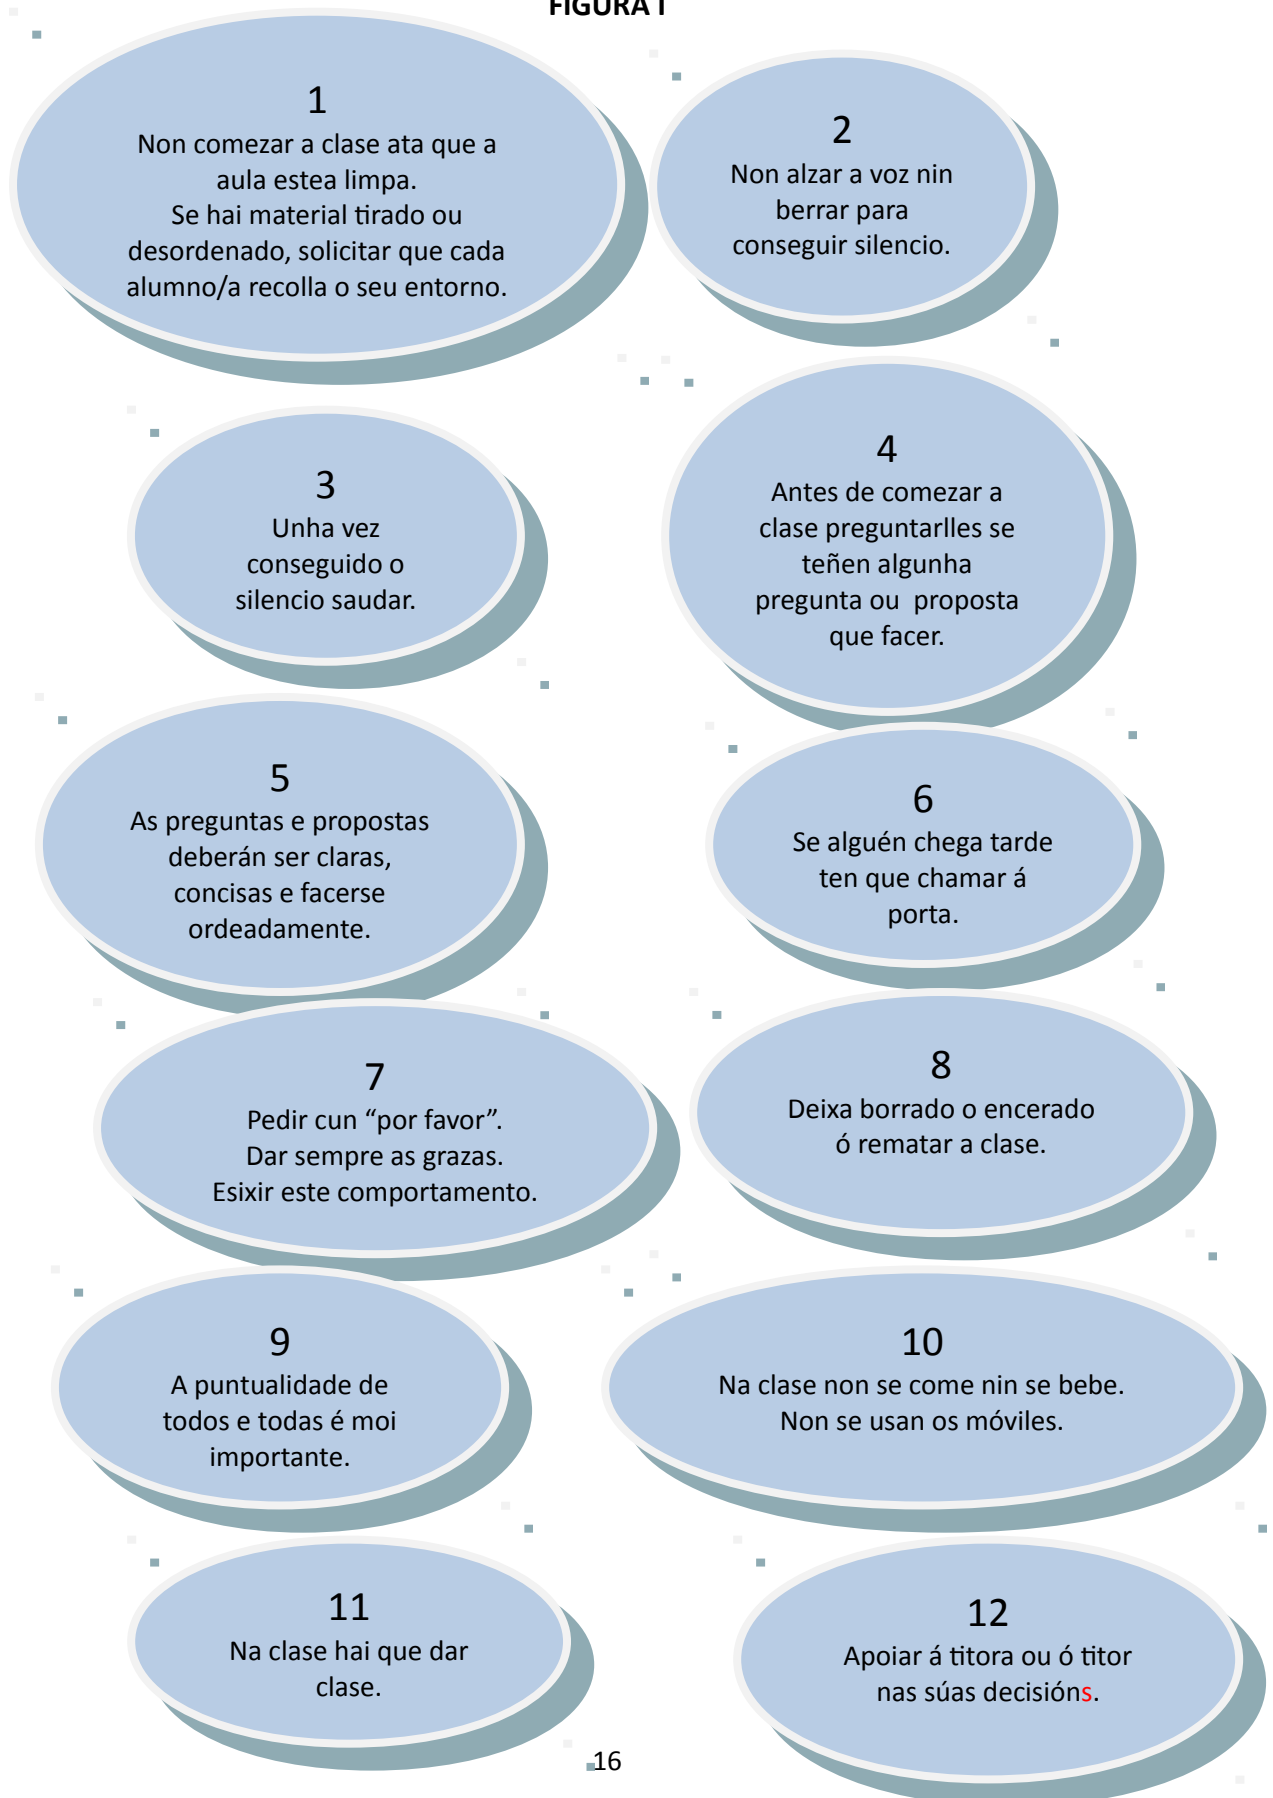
FIGURA I

1
Non comezar a clase ata que a aula estea limpa.
Se hai material tirado ou desordenado, solicitar que cada alumno/a recolla o seu entorno.

2
Non alzar a voz nin berrar para conseguir silencio.

3
Unha vez conseguido o silencio saudar.

4
Antes de comezar a clase preguntarlles se teñen algunha pregunta ou proposta que facer.

5
As preguntas e propostas deberán ser claras, concisas e facerse ordeadamente.

6
Se alguén chega tarde ten que chamar á porta.

7
Pedir cun "por favor".
Dar sempre as grazas.
Esixir este comportamento.

8
Deixa borrado o encerado ó rematar a clase.

9
A puntualidade de todos e todas é moi importante.

10
Na clase non se come nin se bebe.
Non se usan os móviles.

11
Na clase hai que dar clase.

12
Apoiar á titora ou ó titor nas súas decisións.

16